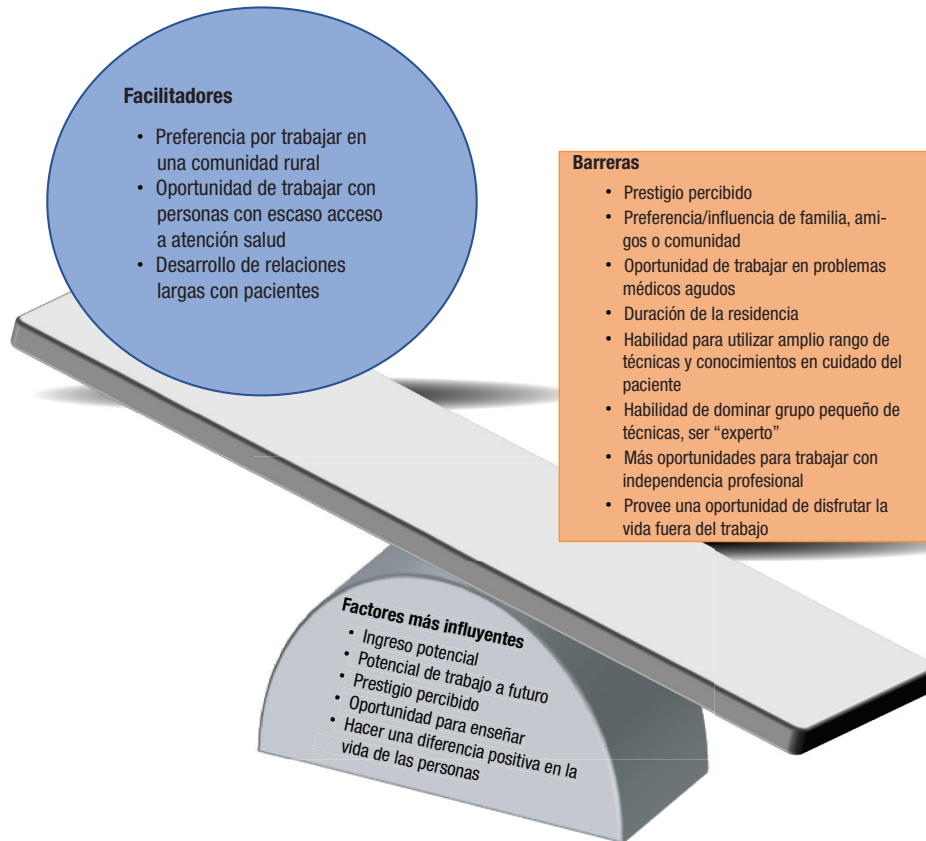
Facilitadores

• Preferencia por trabajar en una comunidad rural
• Oportunidad de trabajar con personas con escaso acceso a atención salud
• Desarrollo de relaciones largas con pacientes

Barreras

• Prestigio percibido
• Preferencia/influencia de familia, amigos o comunidad
• Oportunidad de trabajar en problemas médicos agudos
• Duración de la residencia
• Habilidad para utilizar amplio rango de técnicas y conocimientos en cuidado del paciente
• Habilidad de dominar grupo pequeño de técnicas, ser "experto"
• Más oportunidades para trabajar con independencia profesional
• Provee una oportunidad de disfrutar la vida fuera del trabajo

Factores más influyentes

• Ingreso potencial
• Potencial de trabajo a futuro
• Prestigio percibido
• Oportunidad para enseñar
• Hacer una diferencia positiva en la vida de las personas